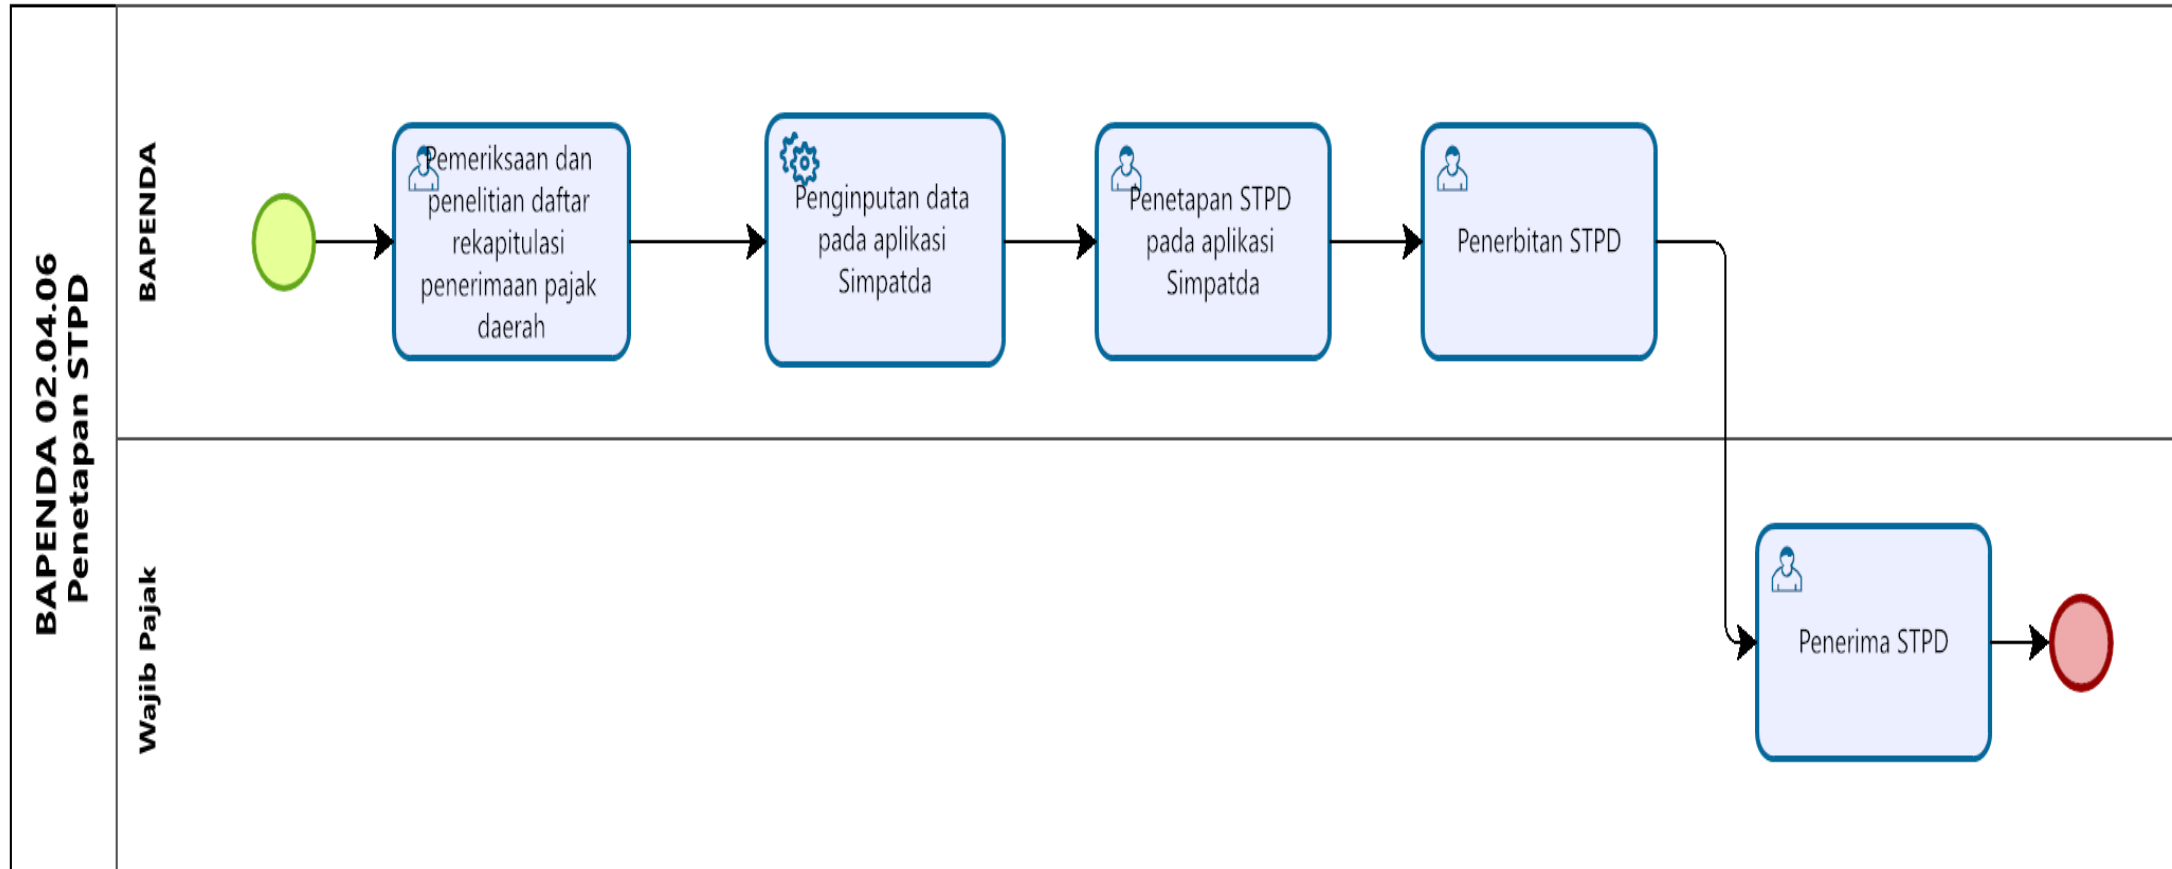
BAPENDA 02.04.06
Penetapan STPD

BAPENDA

Pemeriksaan dan penelitian daftar rekapitulasi penerimaan pajak daerah

Penginputan data pada aplikasi Simpatda

Penetapan STPD pada aplikasi Simpatda

Penerbitan STPD

Wajib Pajak

Penerima STPD